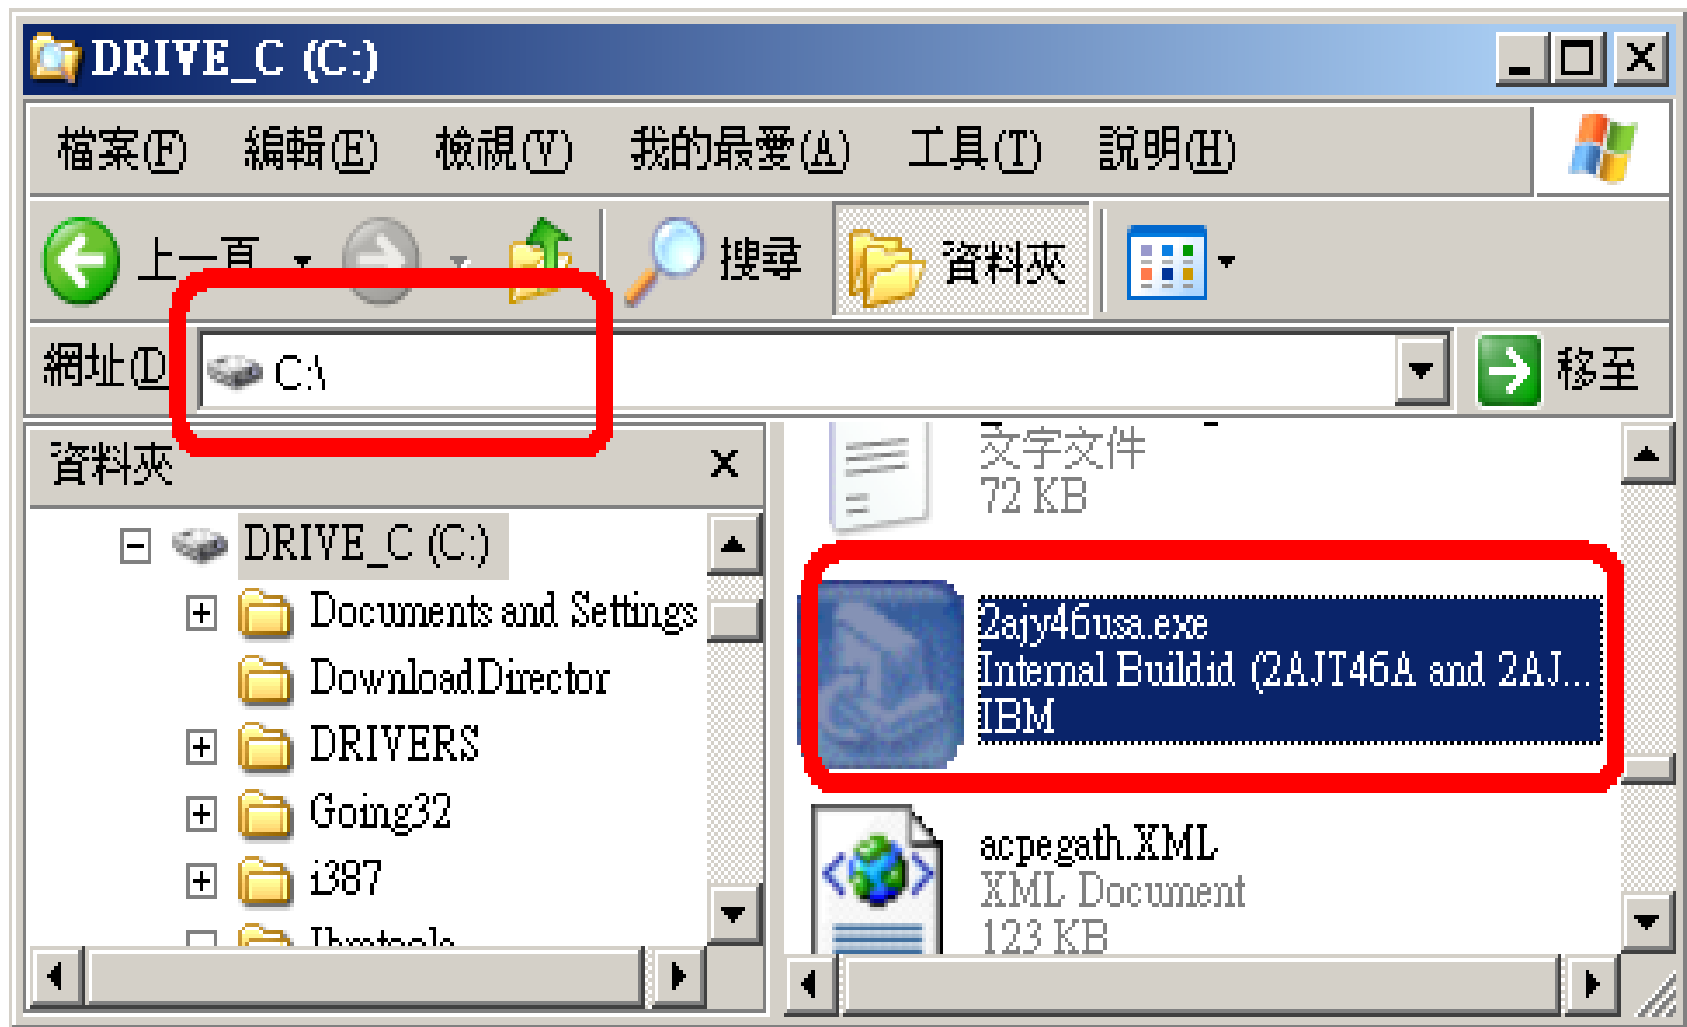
DRIVE_C (C:)

檔案(F) 編輯(E) 檢視(V) 我的最愛(A) 工具(T) 說明(H)

上一頁 搜尋 資料夾

網址(D) C:\ 移至

資料夾 X

DRIVE_C (C:)
Documents and Settings
DownloadDirector
DRIVERS
Going32
i387
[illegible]

文字文件
72 KB

2ajy46usa.exe
Internal Buildid (2AJT46A and 2AJ...
IBM

acpegath.XML
XML Document
123 KB